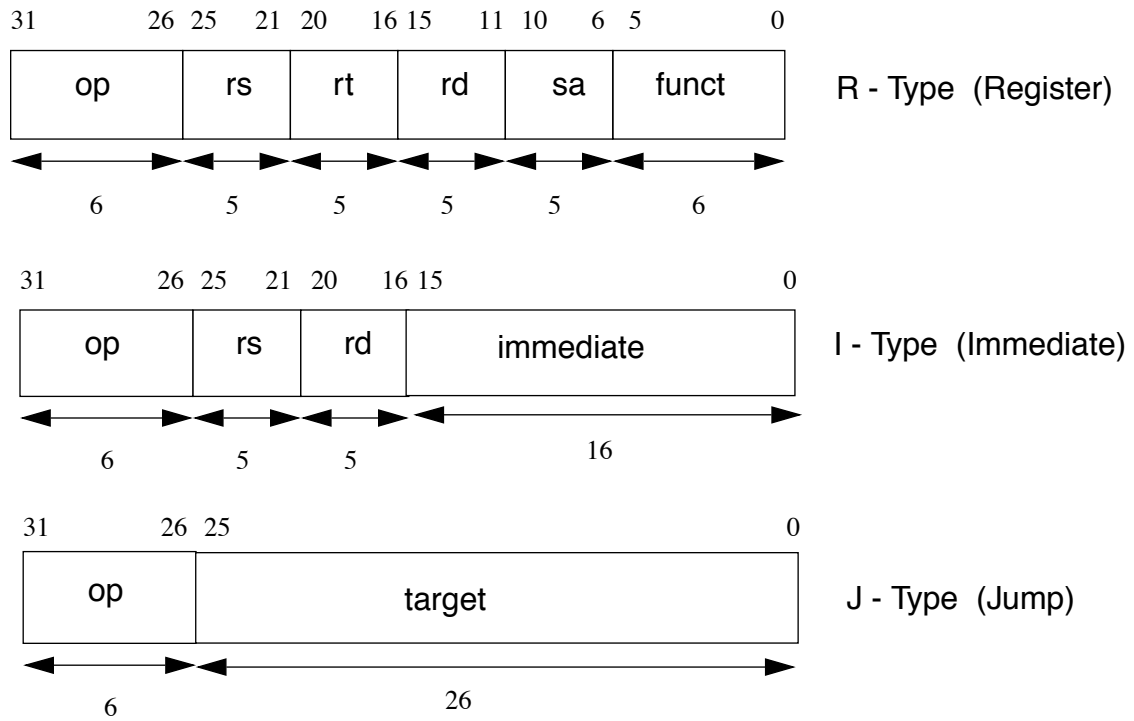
31 26 25 21 20 16 15 11 10 6 5 0

| op | rs | rt | rd | sa | funct |
|---|---|---|---|---|---|

R - Type (Register)

6 5 5 5 5 6

31 26 25 21 20 16 15 0

| op | rs | rd | immediate |
|---|---|---|---|

I - Type (Immediate)

6 5 5 16

31 26 25 0

| op | target |
|---|---|

J - Type (Jump)

6 26